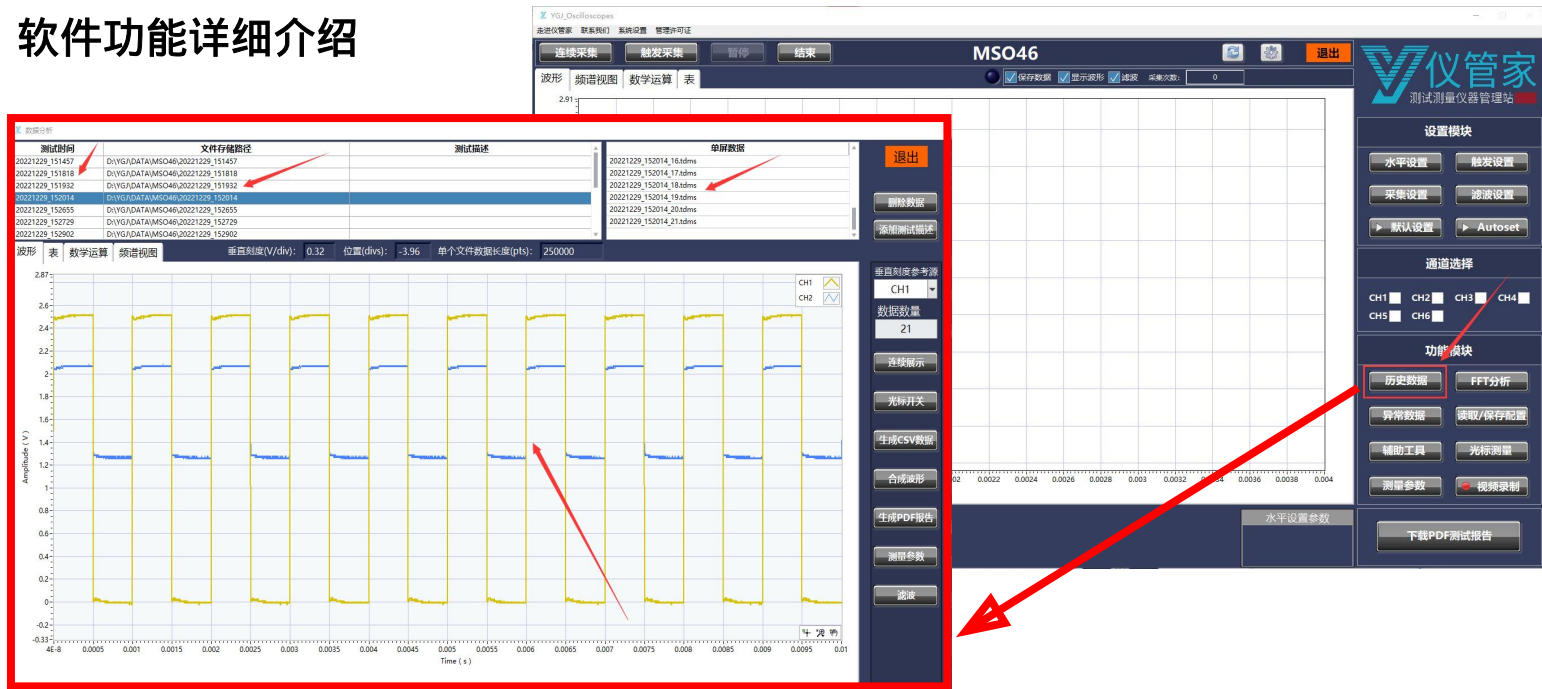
软件功能详细介绍

YGJ_Oscilloscopes
走进仪管家 联系我们 系统设置 管理许可证
连续采集 触发采集 暂停 结束
MSO46
退出
仪管家
测试测量仪器管理站
波形 频谱视图 数学运算 表
保存数据 显示波形 滤波 采集次数: 0
2.91
设置模块
水平设置 触发设置
采集设置 滤波设置
默认设置 Autoset
通道选择
CH1 CH2 CH3 CH4
CH5 CH6
功能模块
历史数据 FFT分析
异常数据 读取/保存配置
辅助工具 光标测量
测量参数 视频录制
下载PDF测试报告
水平设置参数
0.002 0.0022 0.0024 0.0026 0.0028 0.003 0.0032 0.0034 0.0036 0.0038 0.004

数据分析

| 测试时间 | 文件存储路径 | 测试描述 |
|---|---|---|
| 20221229_151457 | D:\YGJ\DATA\MSO46\20221229_151457 | |
| 20221229_151818 | D:\YGJ\DATA\MSO46\20221229_151818 | |
| 20221229_151932 | D:\YGJ\DATA\MSO46\20221229_151932 | |
| 20221229_152014 | D:\YGJ\DATA\MSO46\20221229_152014 | |
| 20221229_152655 | D:\YGJ\DATA\MSO46\20221229_152655 | |
| 20221229_152729 | D:\YGJ\DATA\MSO46\20221229_152729 | |
| 20221229_152902 | D:\YGJ\DATA\MSO46\20221229_152902 | |

| 单屏数据 |
|---|
| 20221229_152014_16.tdms |
| 20221229_152014_17.tdms |
| 20221229_152014_18.tdms |
| 20221229_152014_19.tdms |
| 20221229_152014_20.tdms |
| 20221229_152014_21.tdms |

退出
删除数据
添加测试描述
波形 表 数学运算 频谱视图 垂直刻度(V/div): 0.32 位置(divs): -3.96 单个文件数据长度(pts): 250000
垂直刻度参考源
CH1
数据数量
21
连续展示
光标开关
生成CSV数据
合成波形
生成PDF报告
测量参数
滤波
CH1
CH2
2.87 2.6 2.4 2.2 2 1.8 1.6 1.4 1.2 1 0.8 0.6 0.4 0.2 0 -0.2 -0.33
Amplitude ( V )
4E-8 0.0005 0.001 0.0015 0.002 0.0025 0.003 0.0035 0.004 0.0045 0.005 0.0055 0.006 0.0065 0.007 0.0075 0.008 0.0085 0.009 0.0095 0.01
Time ( s )